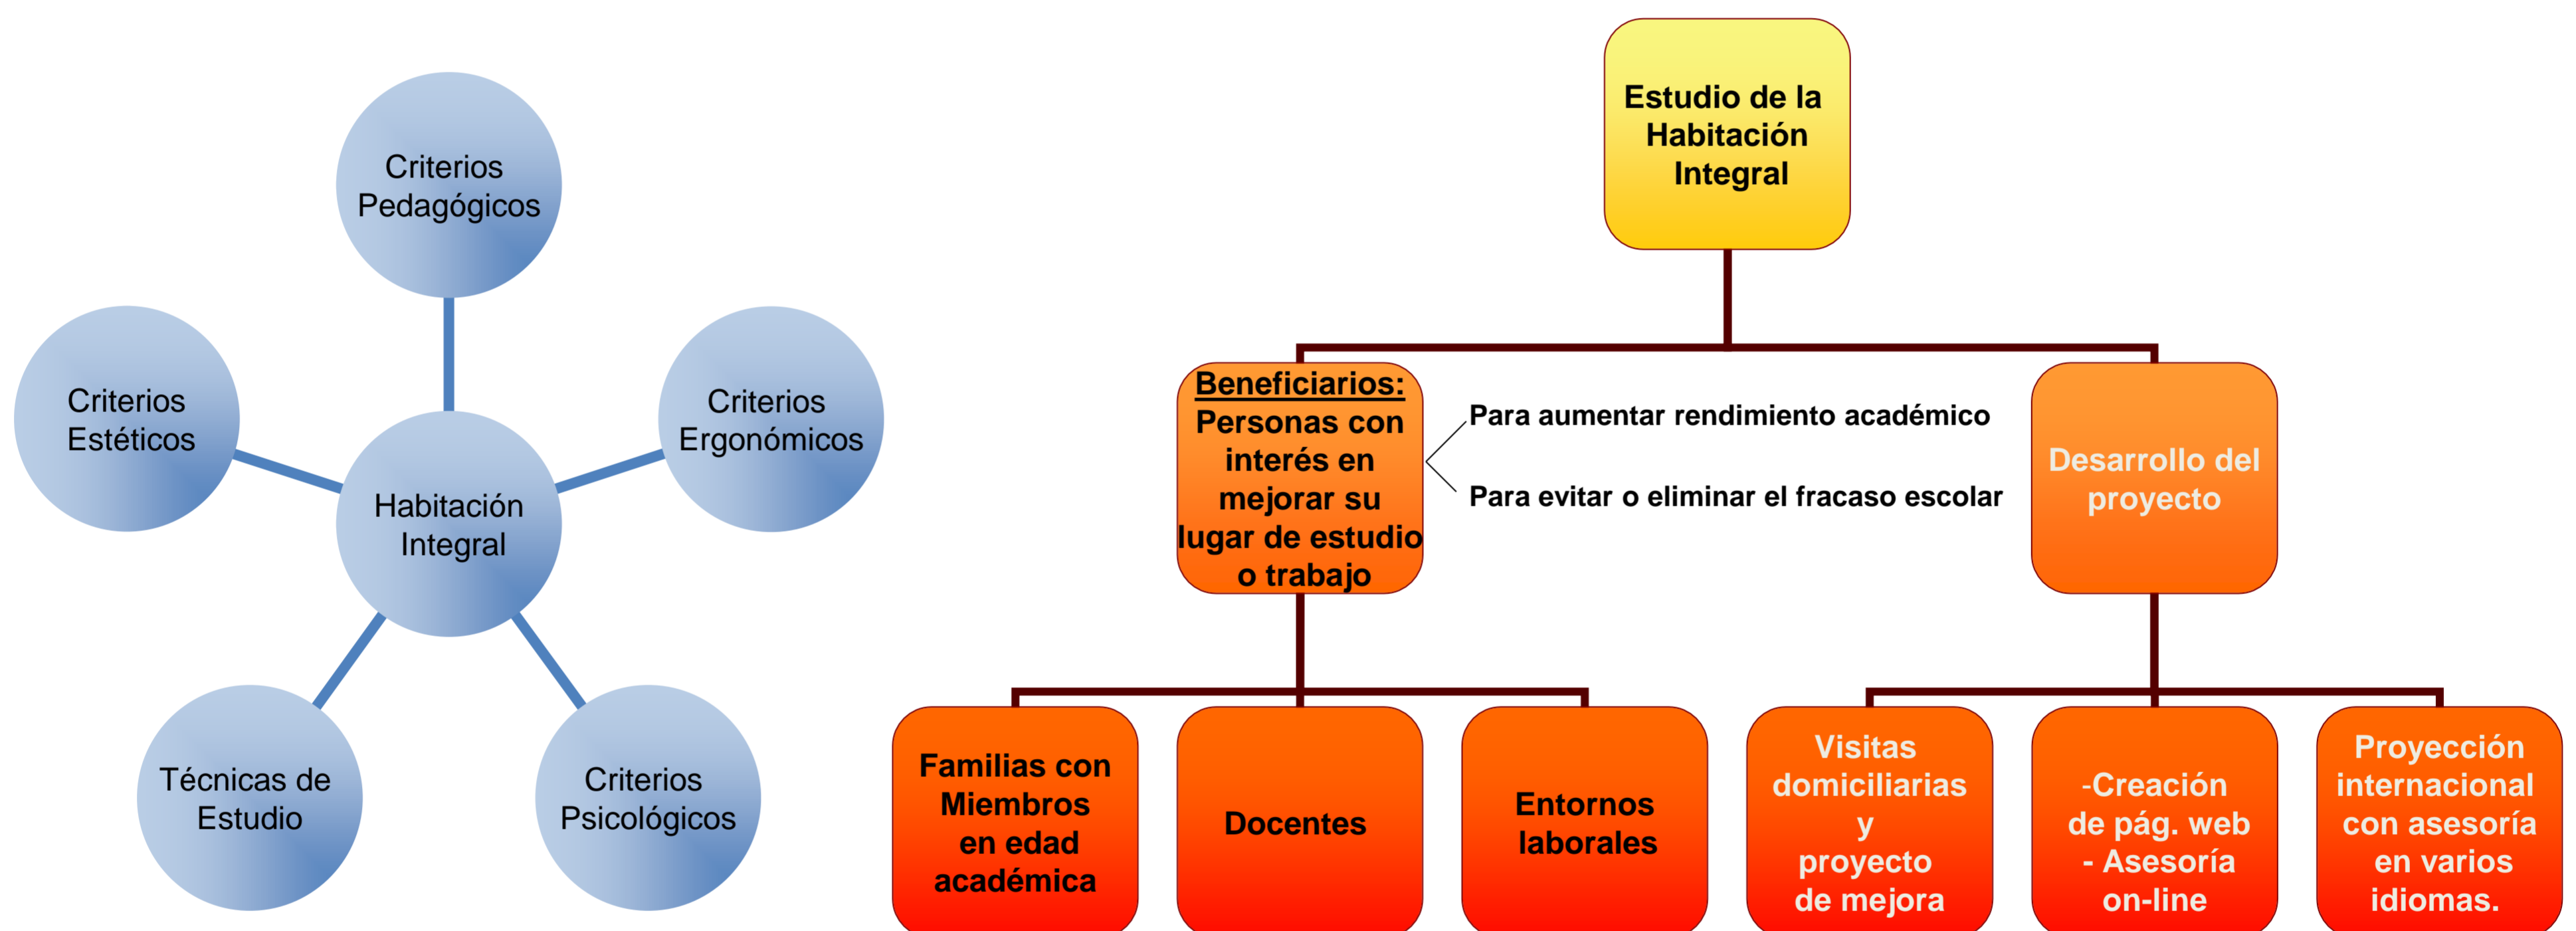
Criterios Pedagógicos

Criterios Estéticos

Criterios Ergonómicos

Habitación Integral

Técnicas de Estudio

Criterios Psicológicos

Estudio de la Habitación Integral

Beneficiarios: Personas con interés en mejorar su lugar de estudio o trabajo

Para aumentar rendimiento académico

Para evitar o eliminar el fracaso escolar

Desarrollo del proyecto

Familias con Miembros en edad académica

Docentes

Entornos laborales

Visitas domiciliarias y proyecto de mejora

-Creación de pág. web - Asesoría on-line

Proyección internacional con asesoría en varios idiomas.